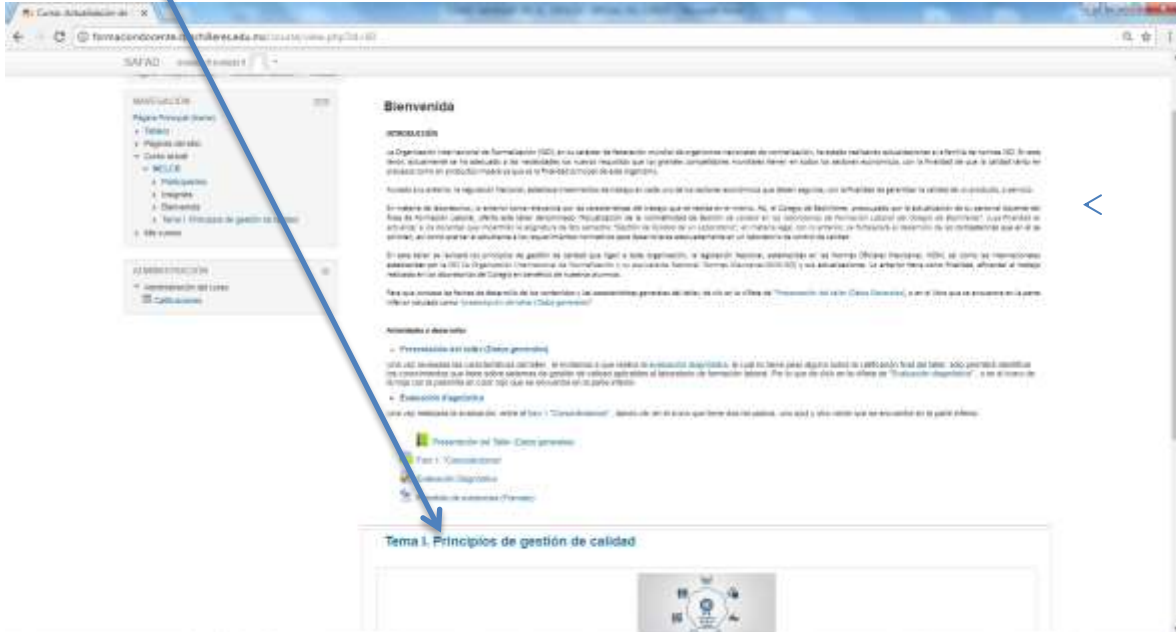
Curso: Actualización de ×

formaciondocente.bachilleres.edu.mx/course/view.php?id=80

SAFAD

NAVEGACIÓN

Página Principal (home)
Tablero
Páginas del sitio
Curso actual
MGLCE
Participantes
Insignias
Bienvenida
Tema I. Principios de gestión de calidad
Mis cursos

ADMINISTRACIÓN

Administración del curso
Calificaciones

Bienvenida

INTRODUCCIÓN

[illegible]

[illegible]

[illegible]

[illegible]

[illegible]

Actividades a desarrollar

Presentación del taller (Datos generales)

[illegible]

Evaluación diagnóstica

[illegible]

Presentación del Taller (Datos generales)
Fase 1: "Conocimientos"
Evaluación Diagnóstica
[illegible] de evidencias (Formato)

Tema I. Principios de gestión de calidad

<